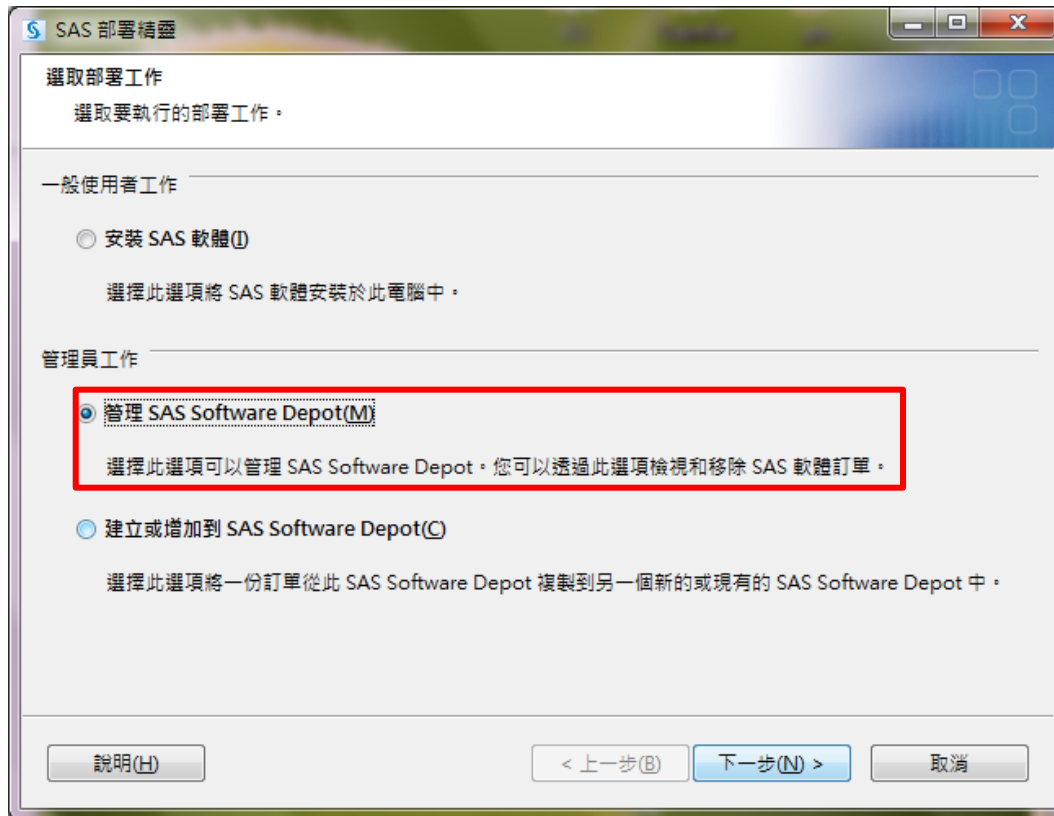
SAS 部署精靈

選取部署工作
選取要執行的部署工作。

一般使用者工作

安裝 SAS 軟體(I)

選擇此選項將 SAS 軟體安裝於此電腦中。

管理員工作

管理 SAS Software Depot(M)

選擇此選項可以管理 SAS Software Depot。您可以透過此選項檢視和移除 SAS 軟體訂單。

建立或增加到 SAS Software Depot(C)

選擇此選項將一份訂單從此 SAS Software Depot 複製到另一個新的或現有的 SAS Software Depot 中。

說明(H)

< 上一步(B)

下一步(N) >

取消